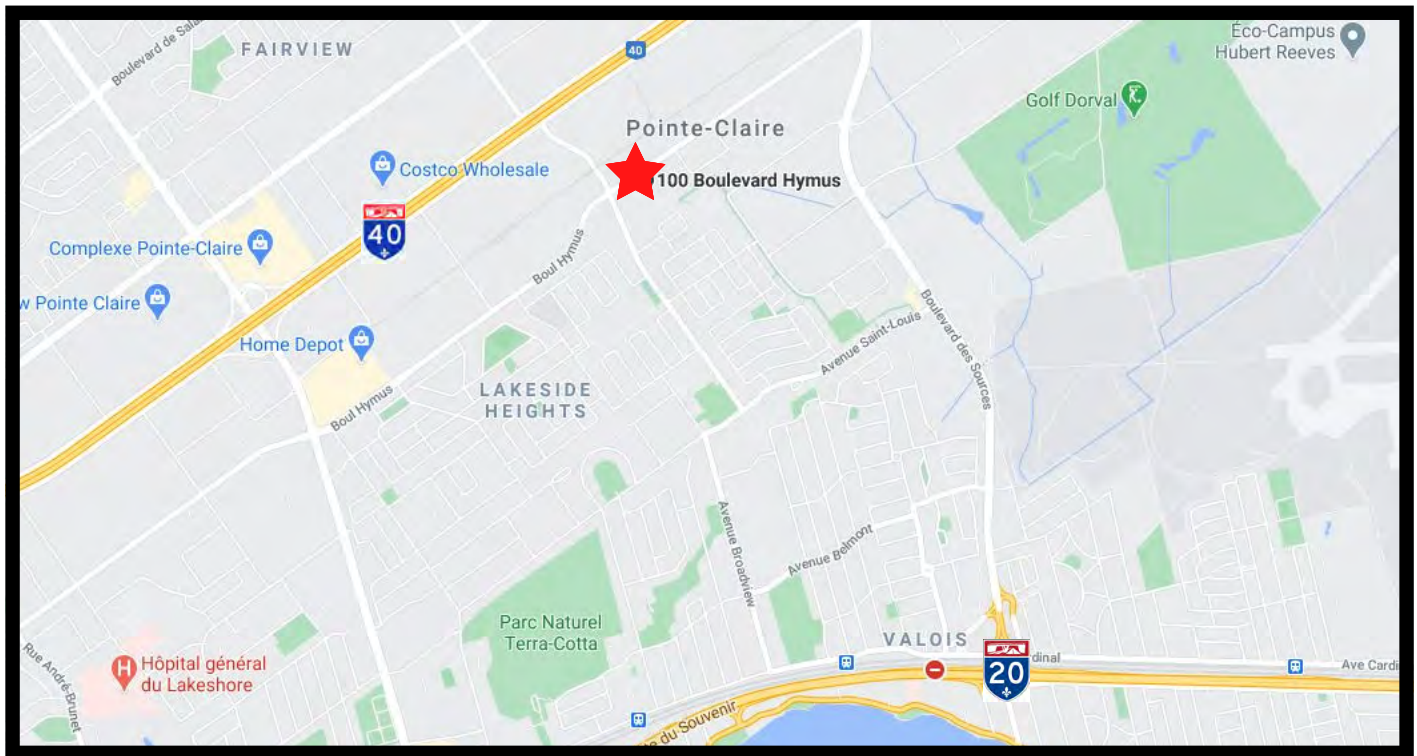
Boulevard de Sal
FAIRVIEW
40
Éco-Campus
Hubert Reeves
Golf Dorval
Pointe-Claire
Costco Wholesale
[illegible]100 Boulevard Hymus
40
Complexe Pointe-Claire
w Pointe Claire
Boul Hymus
Home Depot
Boulevard des Sources
Avenue Saint-Louis
Boul Hymus
LAKESIDE
HEIGHTS
Avenue Broadview
Avenue Belmont
Parc Naturel
Terra-Cotta
VALOIS
20
dinal
Ave Cardi
Rue André-Brunet
Hôpital général
du Lakeshore
du Souvenir